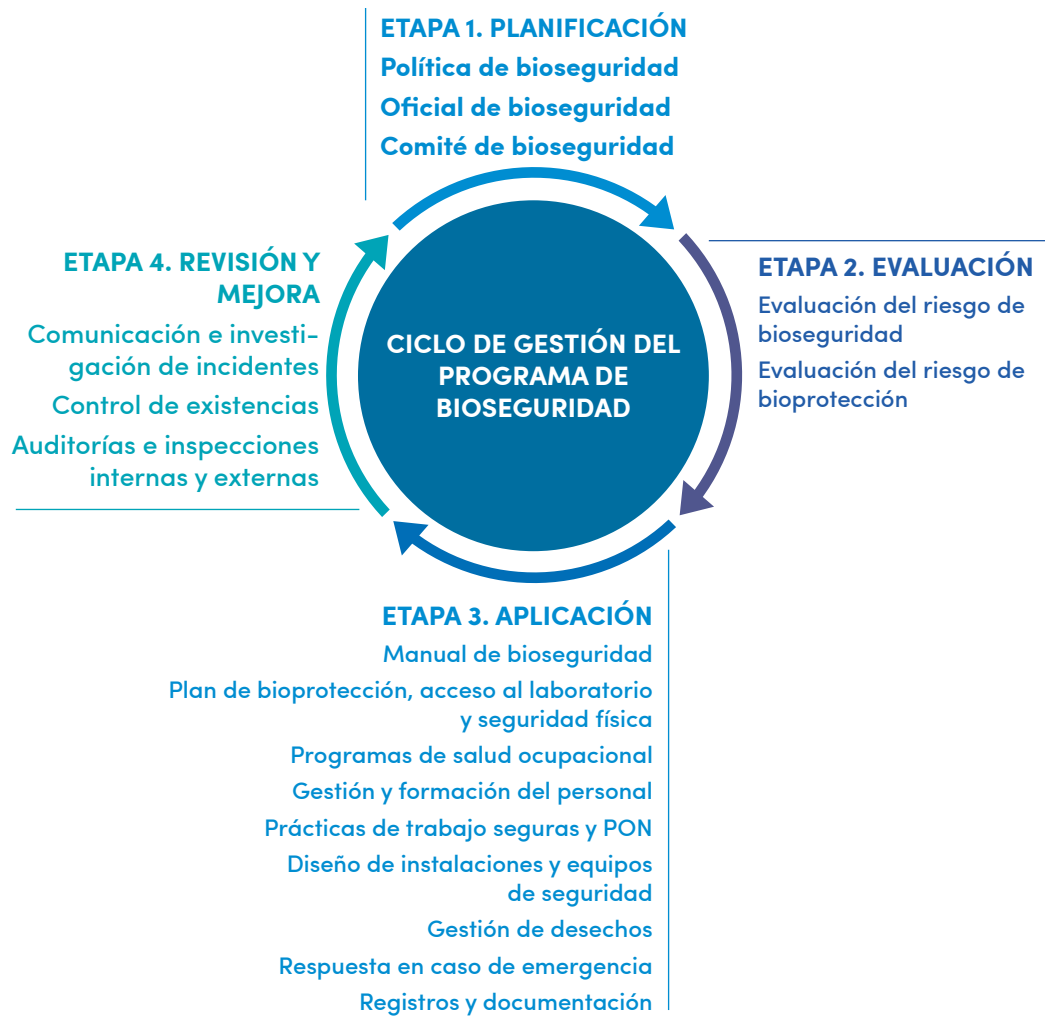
ETAPA 1. PLANIFICACIÓN
Política de bioseguridad
Oficial de bioseguridad
Comité de bioseguridad

ETAPA 4. REVISIÓN Y MEJORA
Comunicación e investigación de incidentes
Control de existencias
Auditorías e inspecciones internas y externas

CICLO DE GESTIÓN DEL PROGRAMA DE BIOSEGURIDAD

ETAPA 2. EVALUACIÓN
Evaluación del riesgo de bioseguridad
Evaluación del riesgo de bioprotección

ETAPA 3. APLICACIÓN
Manual de bioseguridad
Plan de bioprotección, acceso al laboratorio y seguridad física
Programas de salud ocupacional
Gestión y formación del personal
Prácticas de trabajo seguras y PON
Diseño de instalaciones y equipos de seguridad
Gestión de desechos
Respuesta en caso de emergencia
Registros y documentación